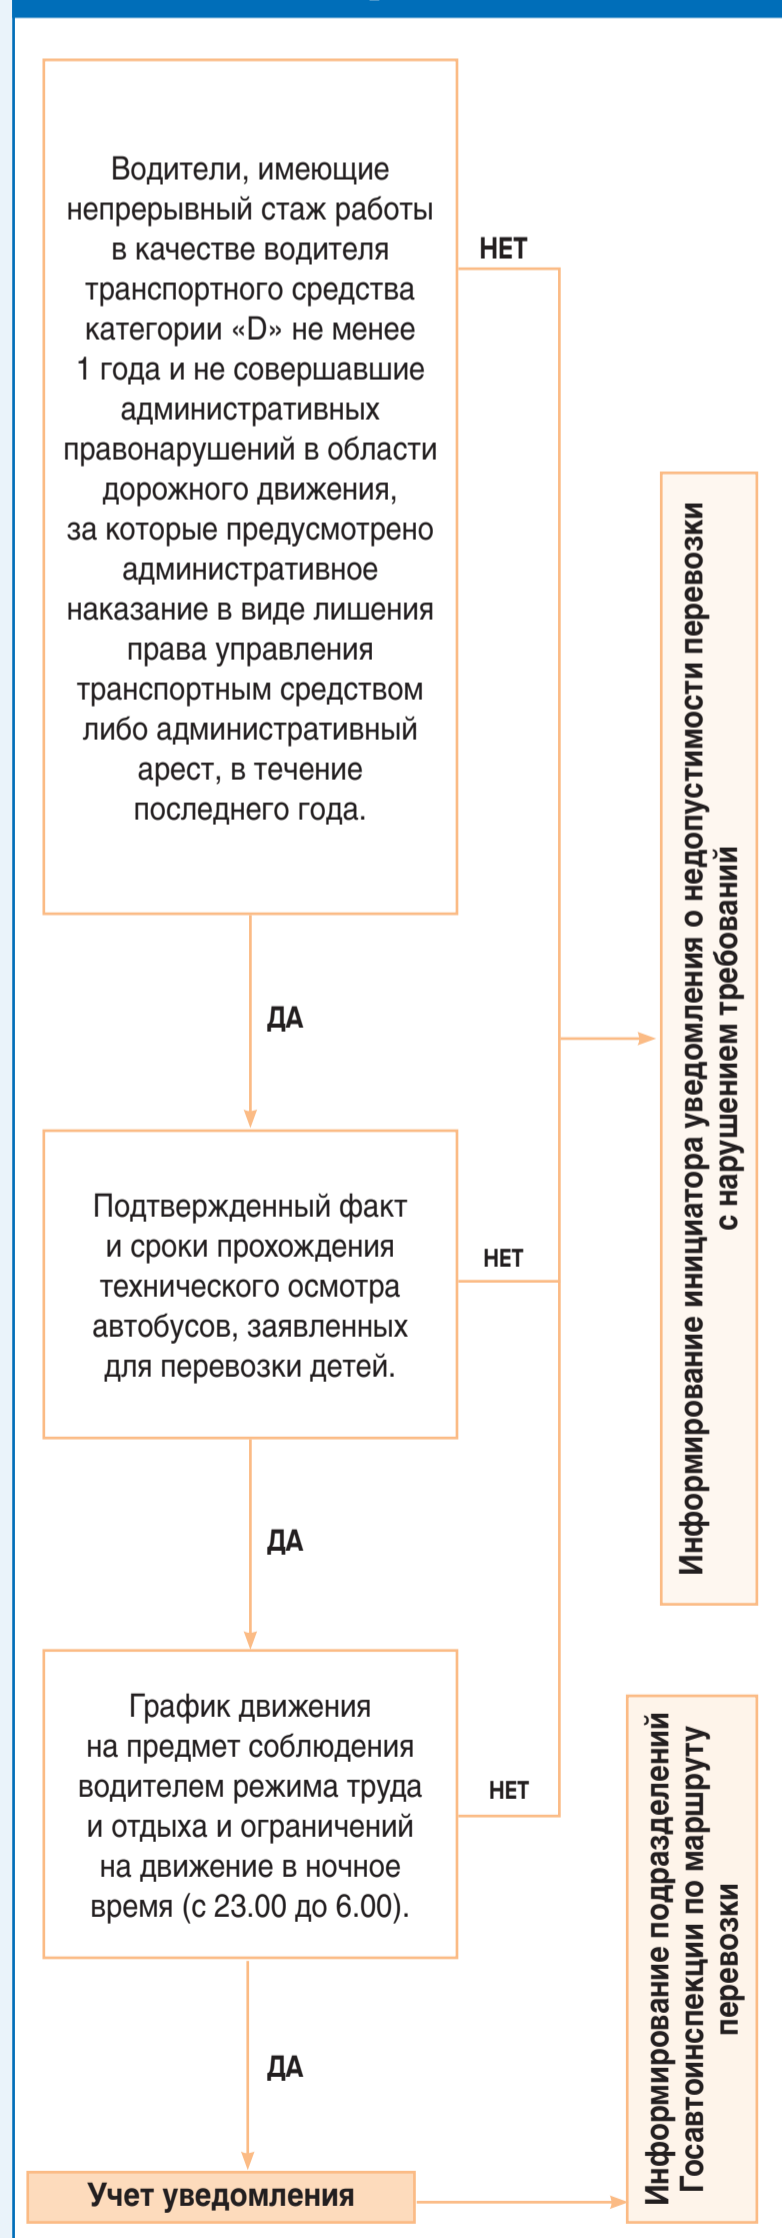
Водители, имеющие непрерывный стаж работы в качестве водителя транспортного средства категории «D» не менее 1 года и не совершавшие административных правонарушений в области дорожного движения, за которые предусмотрено административное наказание в виде лишения права управления транспортным средством либо административный арест, в течение последнего года.

НЕТ

ДА

Подтвержденный факт и сроки прохождения технического осмотра автобусов, заявленных для перевозки детей.

НЕТ

ДА

График движения на предмет соблюдения водителем режима труда и отдыха и ограничений на движение в ночное время (с 23.00 до 6.00).

НЕТ

ДА

Учет уведомления

Информирование инициатора уведомления о недопустимости перевозки с нарушением требований

Информирование подразделений Госавтоинспекции по маршруту перевозки